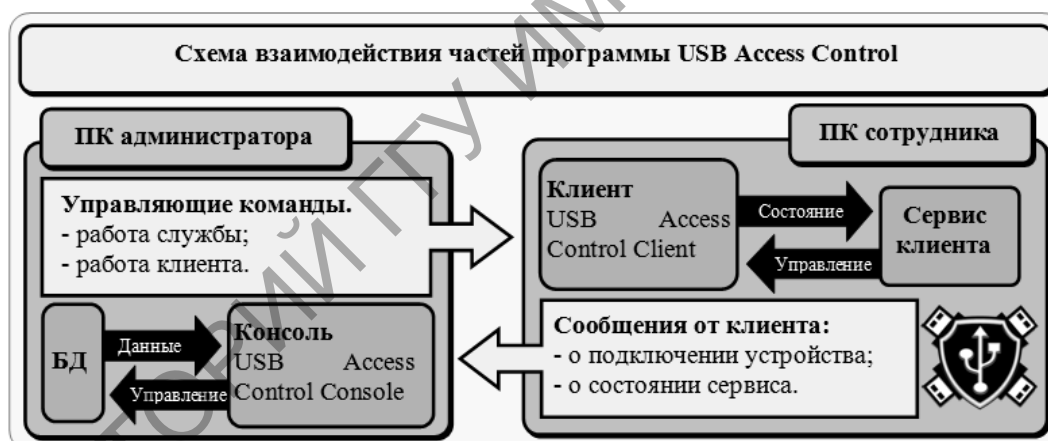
Схема взаимодействия частей программы USB Access Control

ПК администратора

Управляющие команды.
- работа службы;
- работа клиента.

БД

Данные

Управление

Консоль
USB Access Control Console

ПК сотрудника

Клиент
USB Access Control Client

Состояние

Управление

Сервис клиента

Сообщения от клиента:
- о подключении устройства;
- о состоянии сервиса.

РЕПОЗИТОРИЙ ГГУ ИМ.